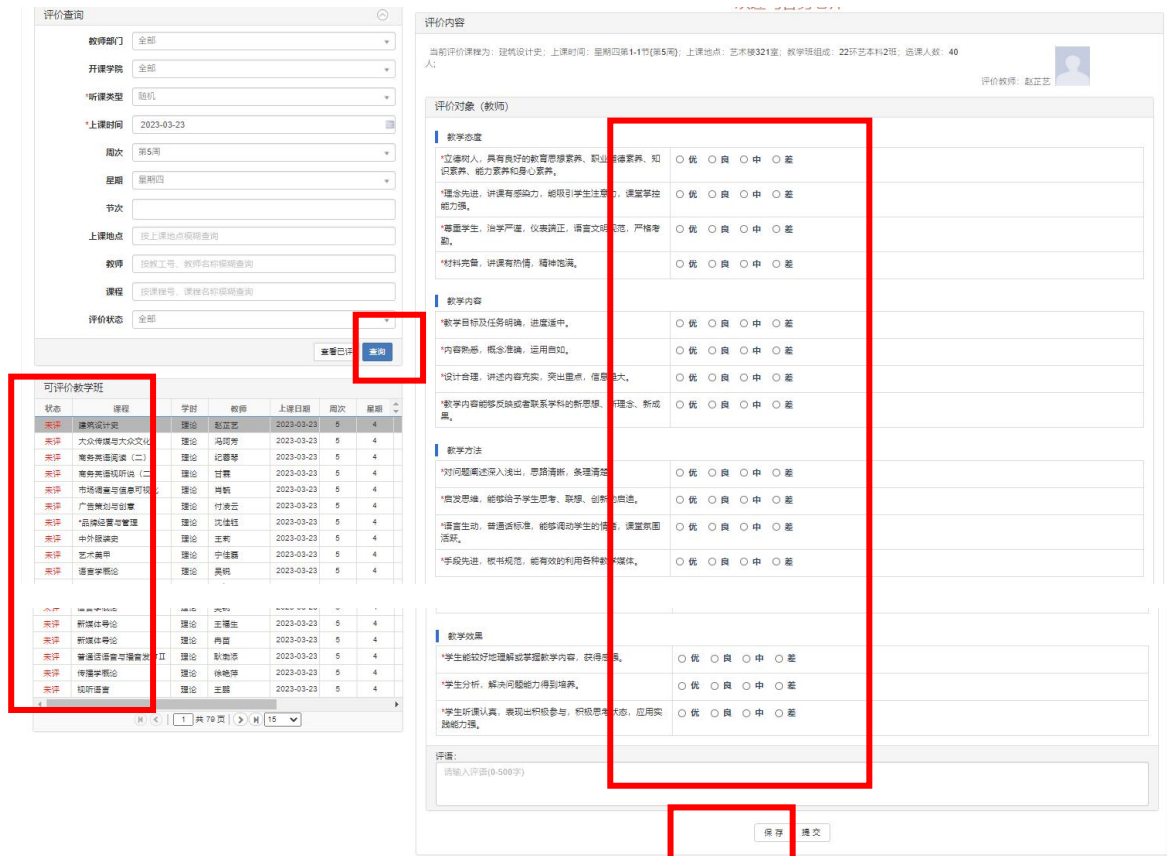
评价查询

教师部门 全部
开课学院 全部
*听课类型 随机
*上课时间 2023-03-23
周次 第5周
星期 星期四
节次
上课地点 按上课地点模糊查询
教师 按教工号、教师名称模糊查询
课程 按课程号、课程名称模糊查询
评价状态 全部

查看已评 查询

可评价教学班

| 状态 | 课程 | 学时 | 教师 | 上课日期 | 周次 | 星期 |
|---|---|---|---|---|---|---|
| 未评 | 建筑设计史 | 理论 | 赵芷艺 | 2023-03-23 | 5 | 4 |
| 未评 | 大众传媒与大众文化 | 理论 | 冯同秀 | 2023-03-23 | 5 | 4 |
| 未评 | 商务英语阅读（二） | 理论 | 纪蓉蓉 | 2023-03-23 | 5 | 4 |
| 未评 | 商务英语视听说（二 | 理论 | 甘蕾 | 2023-03-23 | 5 | 4 |
| 未评 | 市场调查与信息可视化 | 理论 | 肖鹤 | 2023-03-23 | 5 | 4 |
| 未评 | 广告策划与创意 | 理论 | 付凌云 | 2023-03-23 | 5 | 4 |
| 未评 | *品牌经营与管理 | 理论 | 沈佳钰 | 2023-03-23 | 5 | 4 |
| 未评 | 中外服装史 | 理论 | 王莉 | 2023-03-23 | 5 | 4 |
| 未评 | 艺术美甲 | 理论 | 宁佳蓉 | 2023-03-23 | 5 | 4 |
| 未评 | 语言学概论 | 理论 | 吴钥 | 2023-03-23 | 5 | 4 |
| 未评 | 新媒体导论 | 理论 | 王耀生 | 2023-03-23 | 5 | 4 |
| 未评 | 新媒体导论 | 理论 | 冉苗 | 2023-03-23 | 5 | 4 |
| 未评 | 普通话语音与播音发声II | 理论 | 耿勤添 | 2023-03-23 | 5 | 4 |
| 未评 | 传播学概论 | 理论 | 徐艳萍 | 2023-03-23 | 5 | 4 |
| 未评 | 视听语言 | 理论 | 王鹏 | 2023-03-23 | 5 | 4 |

1 共 79 页 15

评价内容

当前评价课程为：建筑设计史；上课时间：星期四第1-1节(第5周)；上课地点：艺术楼321室；教学班组成：22环艺本科2班；选课人数：40人；

评价教师：赵芷艺

评价对象（教师）

教学态度
*立德树人，具有良好的教育思想素养、职业道德素养、知识素养、能力素养和身心素养。 ○优 ○良 ○中 ○差
*理念先进，讲课有感染力，能吸引学生注意力，课堂掌控能力强。 ○优 ○良 ○中 ○差
*尊重学生，治学严谨，仪表端正，语言文明规范，严格考勤。 ○优 ○良 ○中 ○差
*材料充备，讲课有热情，精神饱满。 ○优 ○良 ○中 ○差

教学内容
*教学目标及任务明确，进度适中。 ○优 ○良 ○中 ○差
*内容熟悉，概念准确，运用自如。 ○优 ○良 ○中 ○差
*设计合理，讲述内容充实，突出重点，信息量大。 ○优 ○良 ○中 ○差
*教学内容能够反映或者联系学科的新思想、新理念、新成果。 ○优 ○良 ○中 ○差

教学方法
*对问题阐述深入浅出，思路清晰，条理清楚。 ○优 ○良 ○中 ○差
*启发思维，能够给予学生思考、联想、创新的启迪。 ○优 ○良 ○中 ○差
*语言生动，普通话标准，能够调动学生的情绪，课堂氛围活跃。 ○优 ○良 ○中 ○差
*手段先进，板书规范，能有效的利用各种教学媒体。 ○优 ○良 ○中 ○差

教学效果
*学生能较好地理解或掌握教学内容，获得启迪。 ○优 ○良 ○中 ○差
*学生分析，解决问题能力得到培养。 ○优 ○良 ○中 ○差
*学生听课认真，表现出积极参与，积极思考状态，应用实践能力强。 ○优 ○良 ○中 ○差

评语：
请输入评语(0-500字)

保存 提交